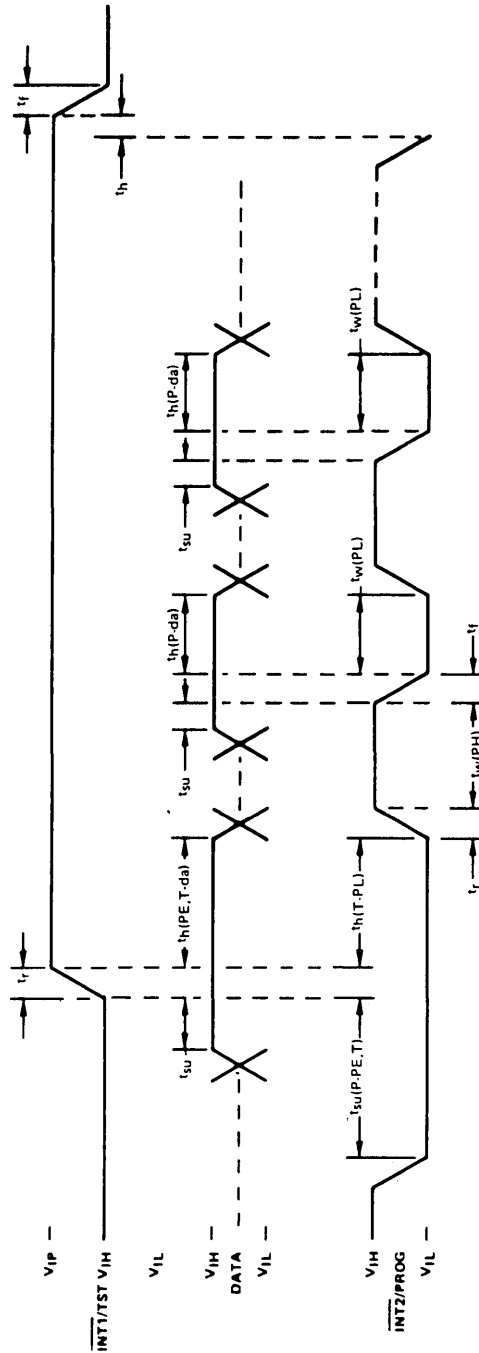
$V_{IP}$
$\overline{INT1}$/TST $V_{IH}$
$V_{IL}$
$V_{IH}$
DATA
$V_{IL}$
$V_{IH}$
$\overline{INT2}$/PROG
$V_{IL}$
$t_r$
$t_{su}$
$t_{h(PE,T\text{-}da)}$
$t_{su(P\text{-}PE,T)}$
$t_{h(T\text{-}PL)}$
$t_r$
$t_{w(PH)}$
$t_f$
$t_{su}$
$t_{h(P\text{-}da)}$
$t_{w(PL)}$
$t_{su}$
$t_{h(P\text{-}da)}$
$t_{w(PL)}$
$t_h$
$t_f$